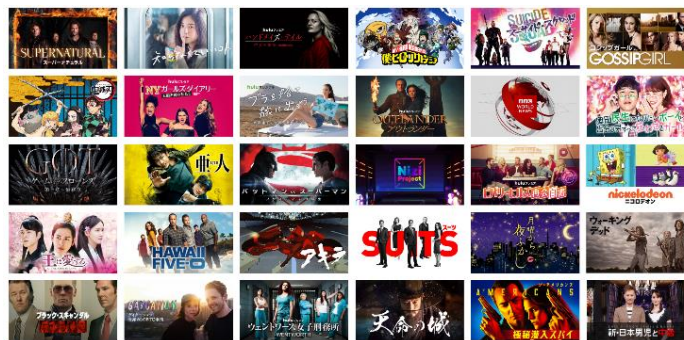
SUPERNATURAL
スーパーナチュラル

hulu
僕のヒーローアカデミア
SUICIDE SQUAD
スーサイド・スクワッド
ゴシップガール
GOSSIP GIRL

hulu
NY ガールズ・ダイアリー
hulu
hulu
OUTLANDER
アウトランダー

GOT
ゲーム・オブ・スローンズ
亜人
バットマン vs スーパーマン
NiziU Project
hulu
nickelodeon
ニコロデオン

HAWAII FIVE-0
アキラ
SUITS スーツ
ウォーキング・デッド

ブラック・スキャンダル
ウエストワールド
天命の城
ジ・アメリカンズ
極秘潜入スパイ